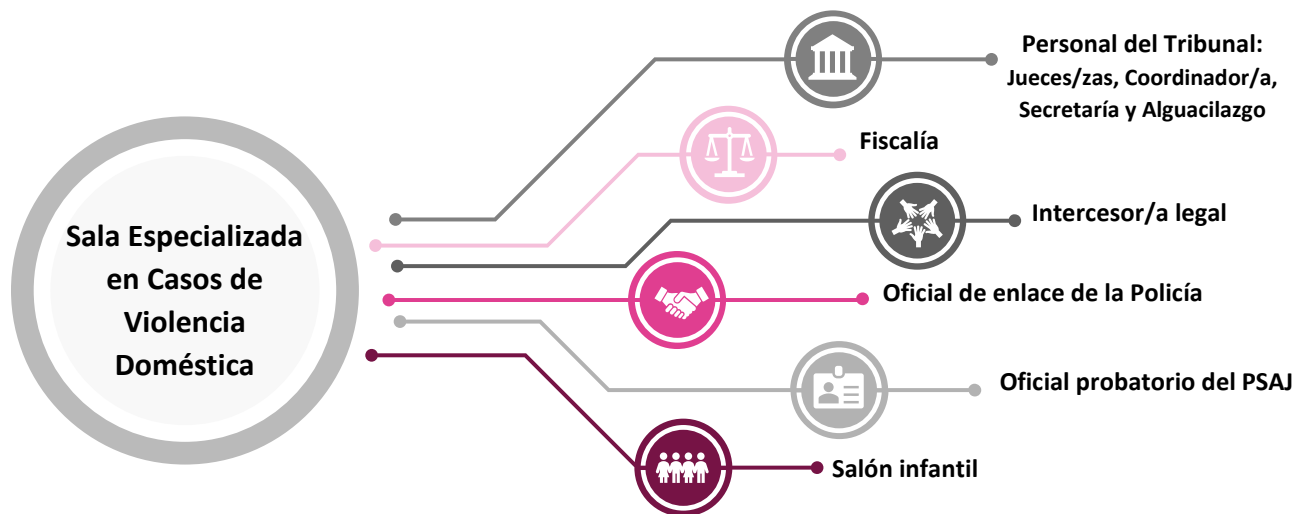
Sala Especializada en Casos de Violencia Doméstica

Personal del Tribunal: Jueces/zas, Coordinador/a, Secretaría y Alguacilazgo

Fiscalía

Intercesor/a legal

Oficial de enlace de la Policía

Oficial probatorio del PSAJ

Salón infantil